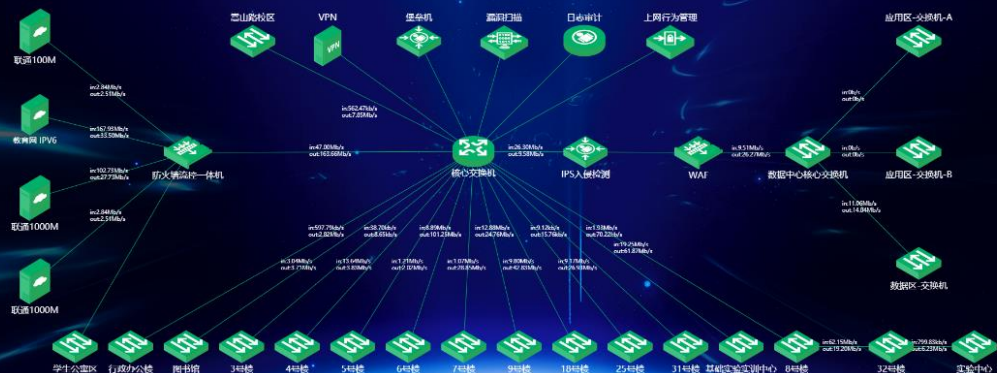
联通100M

教育网 IPV6

联通1000M

联通1000M

in:2.84Mb/s
out:2.51Mb/s

in:167.95Mb/s
out:33.59Mb/s

in:102.73Mb/s
out:27.73Mb/s

in:2.84Mb/s
out:2.51Mb/s

防火墙流控一体机

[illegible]山路校区

VPN

堡垒机

漏洞扫描

日志审计

上网行为管理

in:562.47kb/s
out:7.85Mb/s

in:47.00Mb/s
out:163.66Mb/s

核心交换机

in:26.30Mb/s
out:9.58Mb/s

IPS入侵检测

WAF

in:9.51Mb/s
out:26.27Mb/s

数据中心核心交换机

应用区-交换机-A

in:0b/s
out:0b/s

in:0b/s
out:0b/s

应用区-交换机-B

in:11.06Mb/s
out:14.04Mb/s

数据区-交换机

in:597.79kb/s
out:2.82Mb/s

in:38.70kb/s
out:8.65Mb/s

in:8.89Mb/s
out:101.25Mb/s

in:12.88Mb/s
out:24.76Mb/s

in:9.12kb/s
out:15.76Mb/s

in:1.93Mb/s
out:70.22Mb/s

in:19.25Mb/s
out:61.87Mb/s

in:3.04Mb/s
out:3.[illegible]Mb/s

in:15.64Mb/s
out:3.80Mb/s

in:1.71Mb/s
out:3.02Mb/s

in:1.07Mb/s
out:26.83Mb/s

in:9.80Mb/s
out:42.80Mb/s

in:9.37Mb/s
out:26.93Mb/s

in:62.15Mb/s
out:19.20Mb/s

in:799.83kb/s
out:6.23Mb/s

学生公寓区

行政办公楼

图书馆

3号楼

4号楼

5号楼

6号楼

7号楼

9号楼

10号楼

25号楼

31号楼

基础实验实训中心

8号楼

32号楼

实验中心